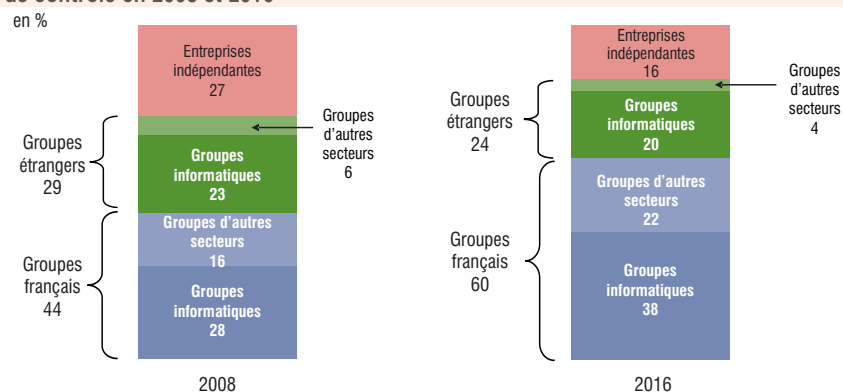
de contrôle en 2008 et 2016

en %

Entreprises indépendantes
27

Groupes d'autres secteurs
6

Groupes étrangers
29

Groupes informatiques
23

Groupes d'autres secteurs
16

Groupes français
44

Groupes informatiques
28

2008

Entreprises indépendantes
16

Groupes d'autres secteurs
4

Groupes étrangers
24

Groupes informatiques
20

Groupes d'autres secteurs
22

Groupes français
60

Groupes informatiques
38

2016